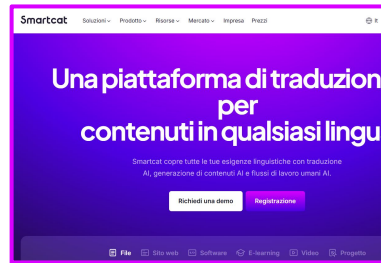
Smartcat Soluzioni Prodotto Risorse Mercato Impresa Prezzi It

Una piattaforma di traduzion
per
contenuti in qualsiasi lingu

Smartcat copre tutte le tue esigenze linguistiche con traduzione AI, generazione di contenuti AI e flussi di lavoro umani AI.

Richiedi una demo Registrazione

File Sito web Software E-learning Video Progetto